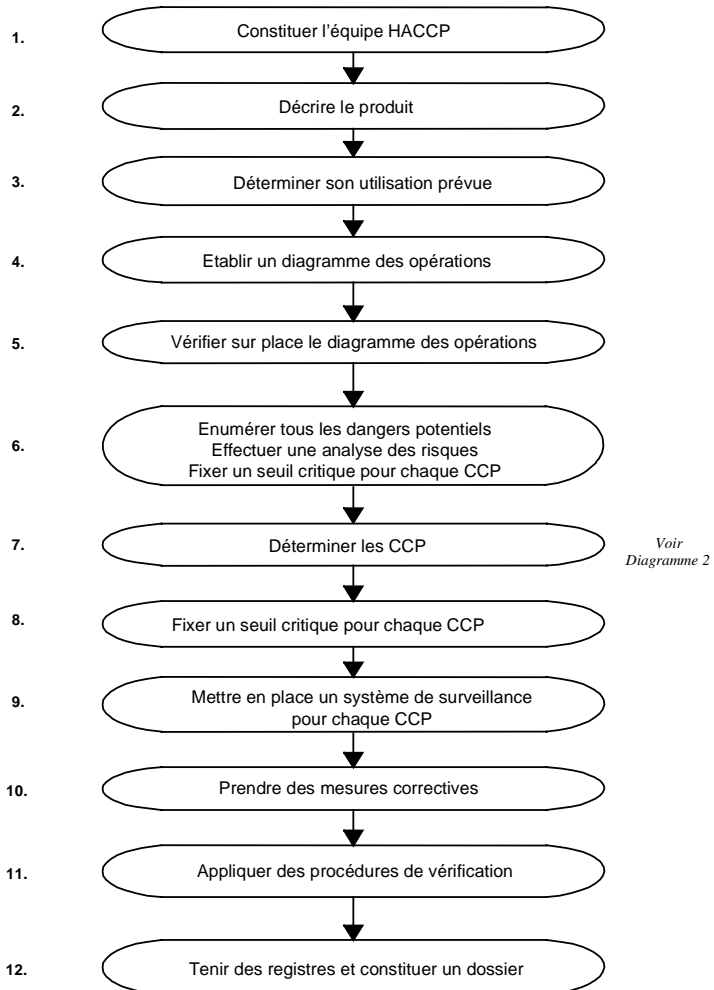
1. Constituer l’équipe HACCP

2. Décrire le produit

3. Déterminer son utilisation prévue

4. Etablir un diagramme des opérations

5. Vérifier sur place le diagramme des opérations

6. Enumérer tous les dangers potentiels
Effectuer une analyse des risques
Fixer un seuil critique pour chaque CCP

7. Déterminer les CCP

Voir Diagramme 2

8. Fixer un seuil critique pour chaque CCP

9. Mettre en place un système de surveillance pour chaque CCP

10. Prendre des mesures correctives

11. Appliquer des procédures de vérification

12. Tenir des registres et constituer un dossier